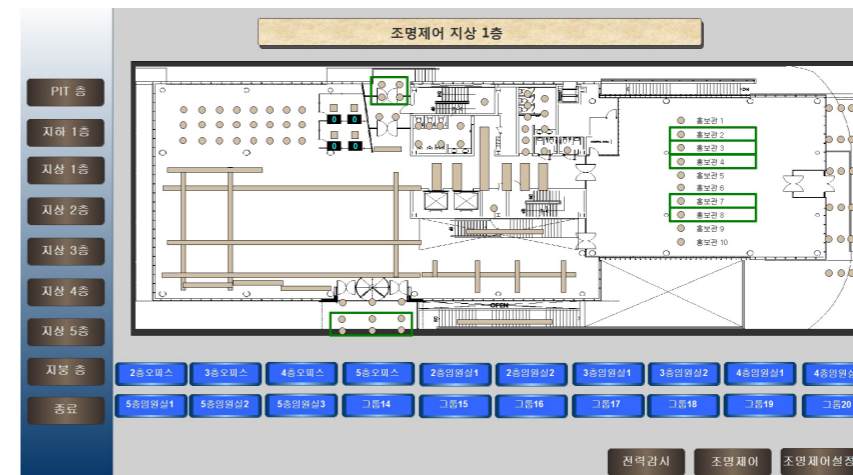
조명제어 지상 1층

PIT 층
지하 1층
지상 1층
지상 2층
지상 3층
지상 4층
지상 5층
지붕 층
종료

0 0
0 0

홍보관 1
홍보관 2
홍보관 3
홍보관 4
홍보관 5
홍보관 6
홍보관 7
홍보관 8
홍보관 9
홍보관 10

OPEN

2층오피스
3층오피스
4층오피스
5층오피스
2층임원실1
2층임원실2
3층임원실1
3층임원실2
4층임원실1
4층임원실
5층임원실1
5층임원실2
5층임원실3
그룹14
그룹15
그룹16
그룹17
그룹18
그룹19
그룹20

전력감시
조명제어
조명제어설정